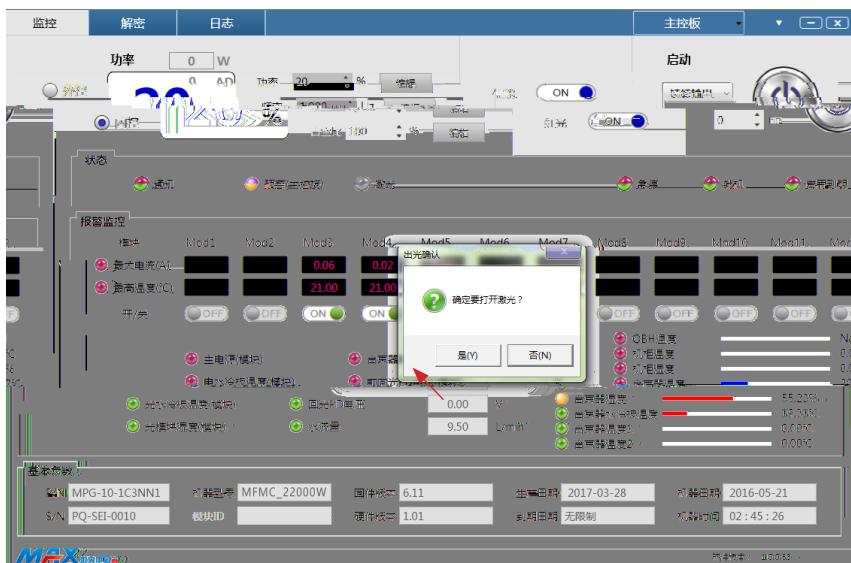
监控 解密 日志 主控板

功率 0 W
启动
功率 20 % 修改
ON
ON
0

状态
通讯 报警(已屏蔽) 激光 急停 钥匙 使用时限

报警监控
模块 Mod1 Mod2 Mod3 Mod4 Mod5 Mod6 Mod7 Mod8 Mod9 Mod10 Mod11
最大电流(A) 0.06 0.02
最高温度(℃) 21.00 21.00
开/关 OFF OFF ON ON OFF OFF OFF

出光确认
确定要打开激光？
是(Y) 否(N)

主电源(模块) 合束器
电光冷却温度(模块) 
QBH温度
0.00 V
9.50 L/min
合束器温度1 55.23%
合束器冷却温度 19.33%
合束器温度2 0.00%
0.00%

基本参数
S/N MPG-10-1C3NN1 控制型号 MFMC_22000W 固件版本 6.11 生产日期 2017-03-28 初装日期 2016-05-21
S/N PQ-SEI-0010 模块ID 硬件版本 1.01 到期日期 无限制 运行时间 02 : 45 : 26

MFX